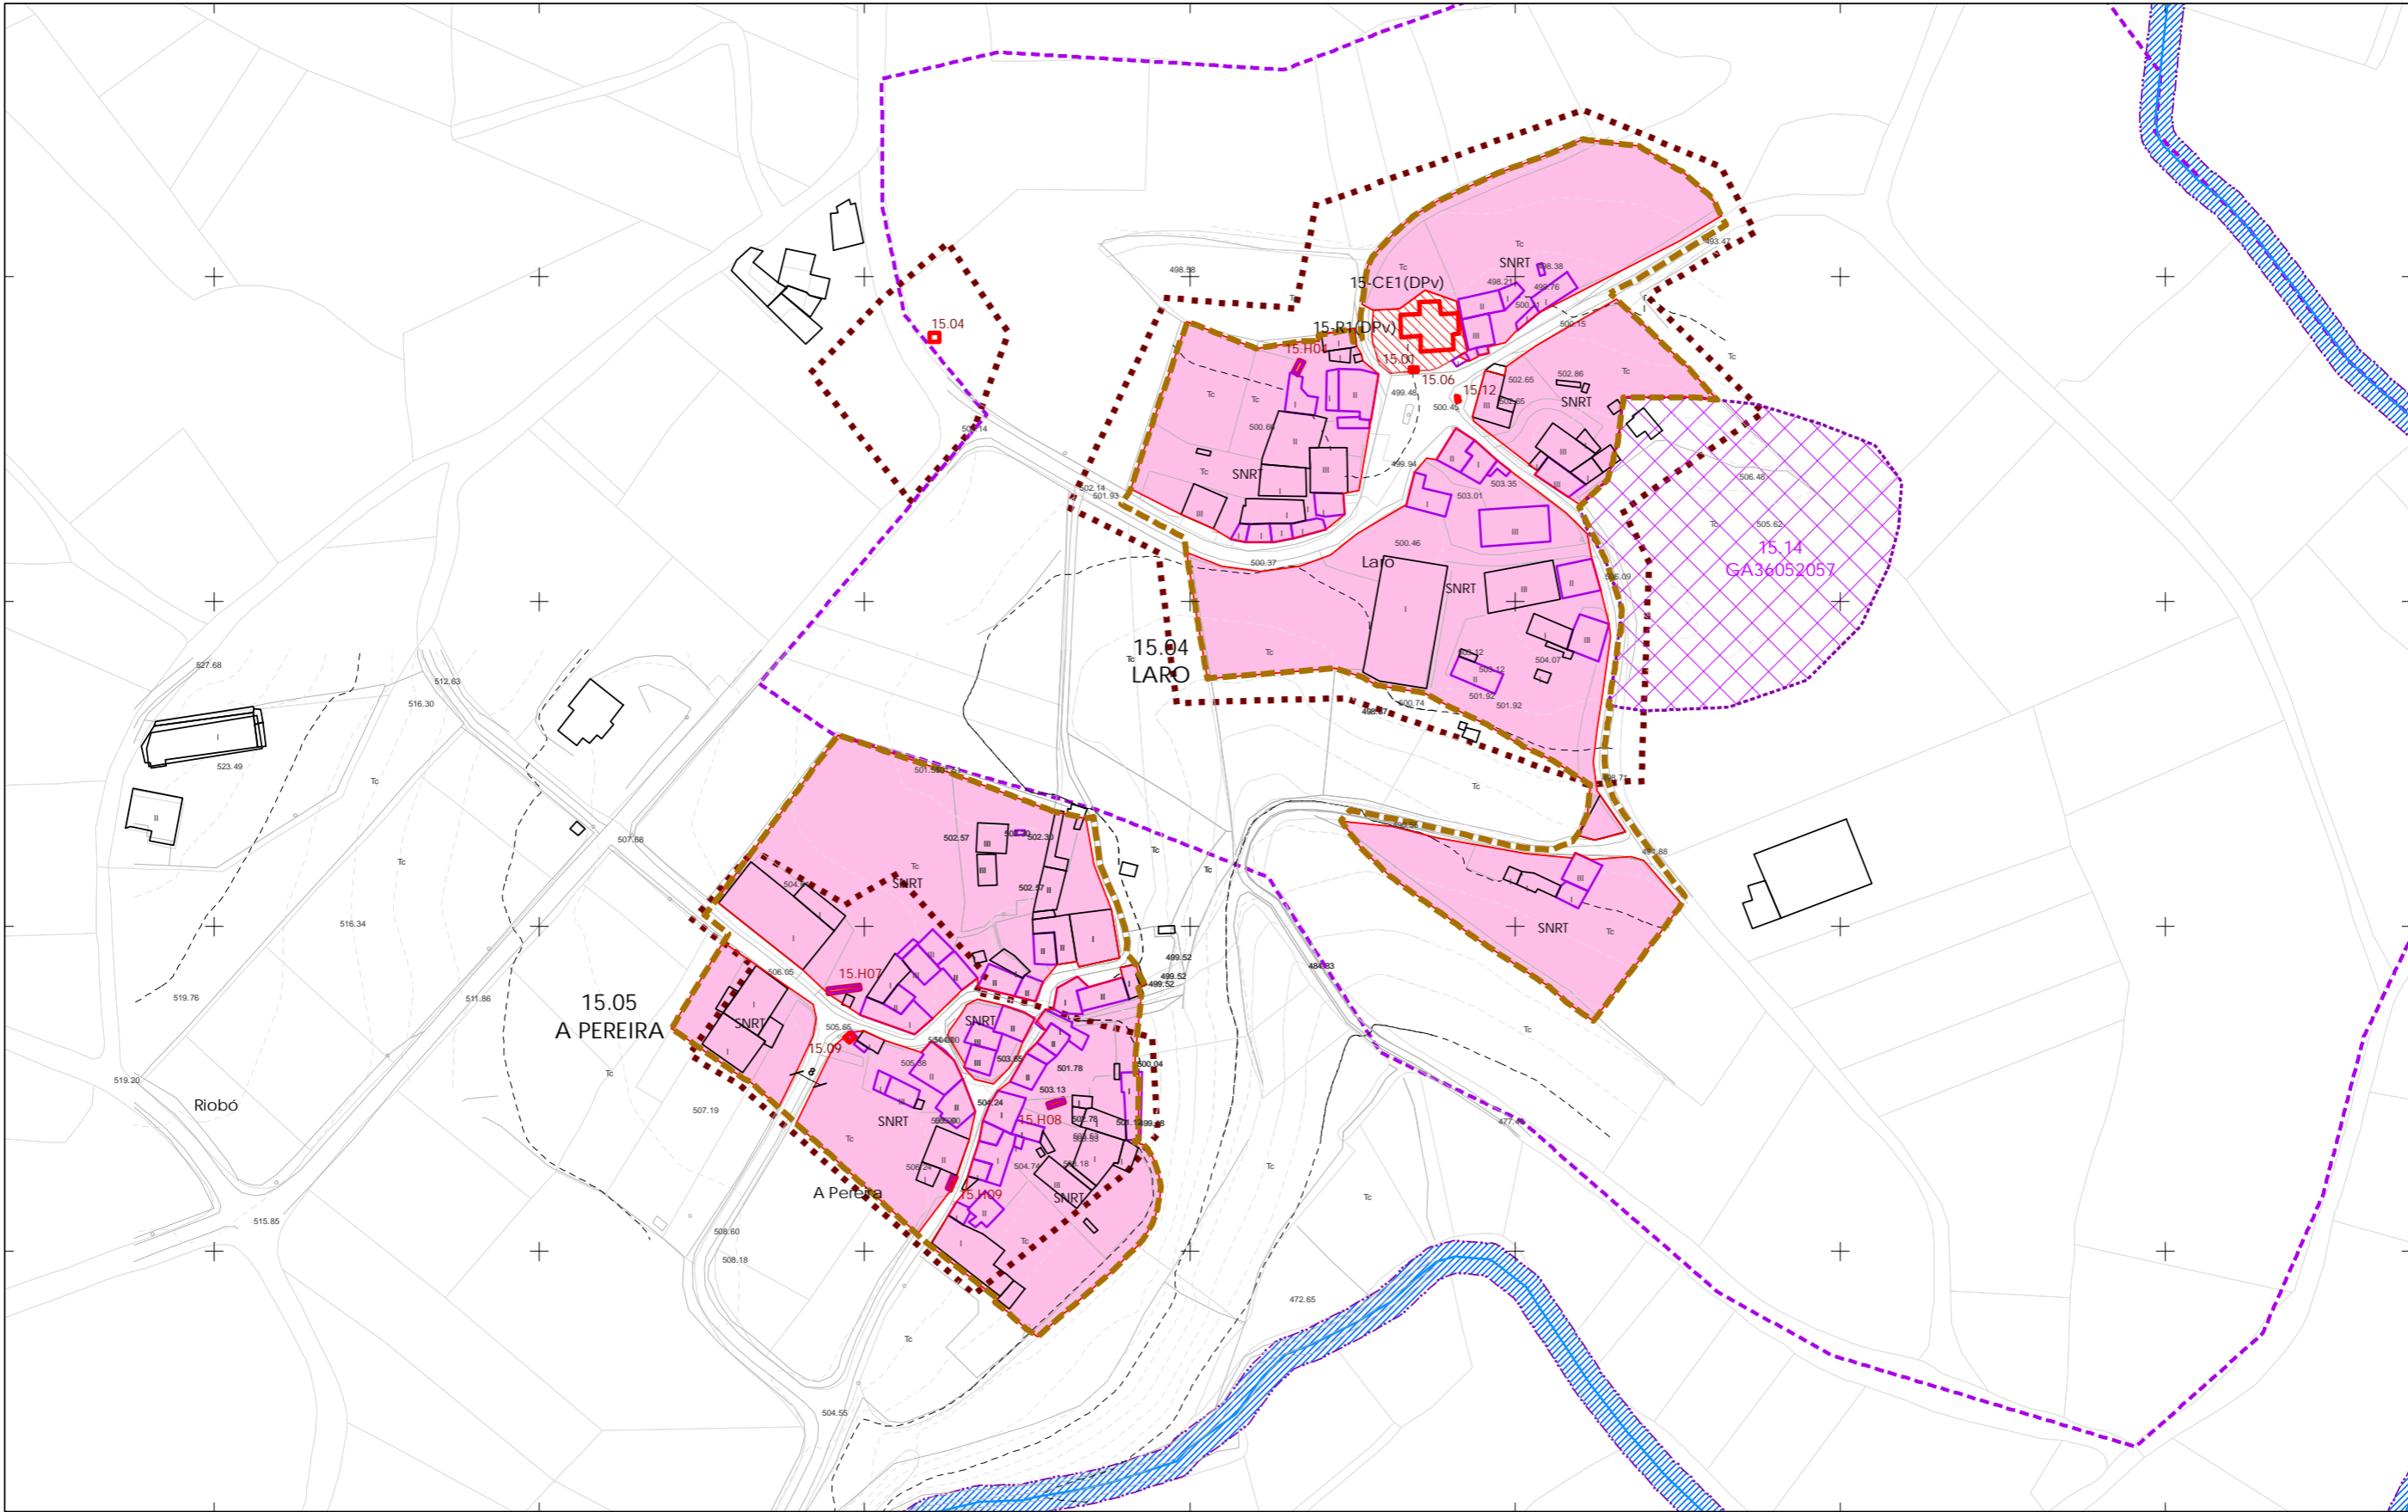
15.04
498.58
Tc
15-CE1(DPv)
SNRT
498.38
498.21
499.76
500.15
15-R1(DPv)
15.H06
15.01
15.06
15.12
502.65
502.86
SNRT
Tc
499.48
500.45
500.66
SNRT
Tc
Tc
Tc
499.94
503.01
503.35
506.48
505.62
15.14
GA36052057
502.14
501.93
500.37
500.46
Laro
SNRT
506.09
15.04
LARO
Tc
504.07
501.92
501.92
500.74
527.68
512.63
516.30
523.49
Tc
507.58
501.59
Tc
502.57
502.30
SNRT
502.57
Tc
Tc
Tc
SNRT
Tc
516.34
506.05
15.H07
499.52
499.52
499.52
480.83
15.05
A PEREIRA
SNRT
505.65
15.09
SNRT
503.65
501.78
500.04
519.76
511.86
519.20
Riobó
Tc
507.19
505.68
SNRT
503.13
504.24
15.H08
Tc
Tc
477.48
A Pereira
SNRT
15.H09
515.85
508.60
508.18
Tc
472.65
Tc
504.55